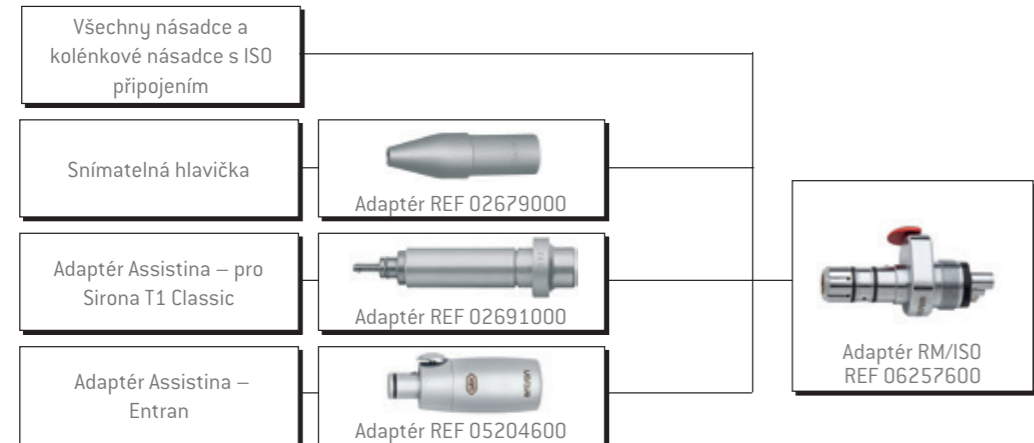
Všechny násadce a kolénkové násadce s ISO připojením

Snímatelná hlavička

Adaptér REF 02679000

Adaptér Assistina – pro Sirona T1 Classic

Adaptér REF 02691000

Adaptér Assistina – Entran

Adaptér REF 05204600

Adaptér RM/ISO REF 06257600